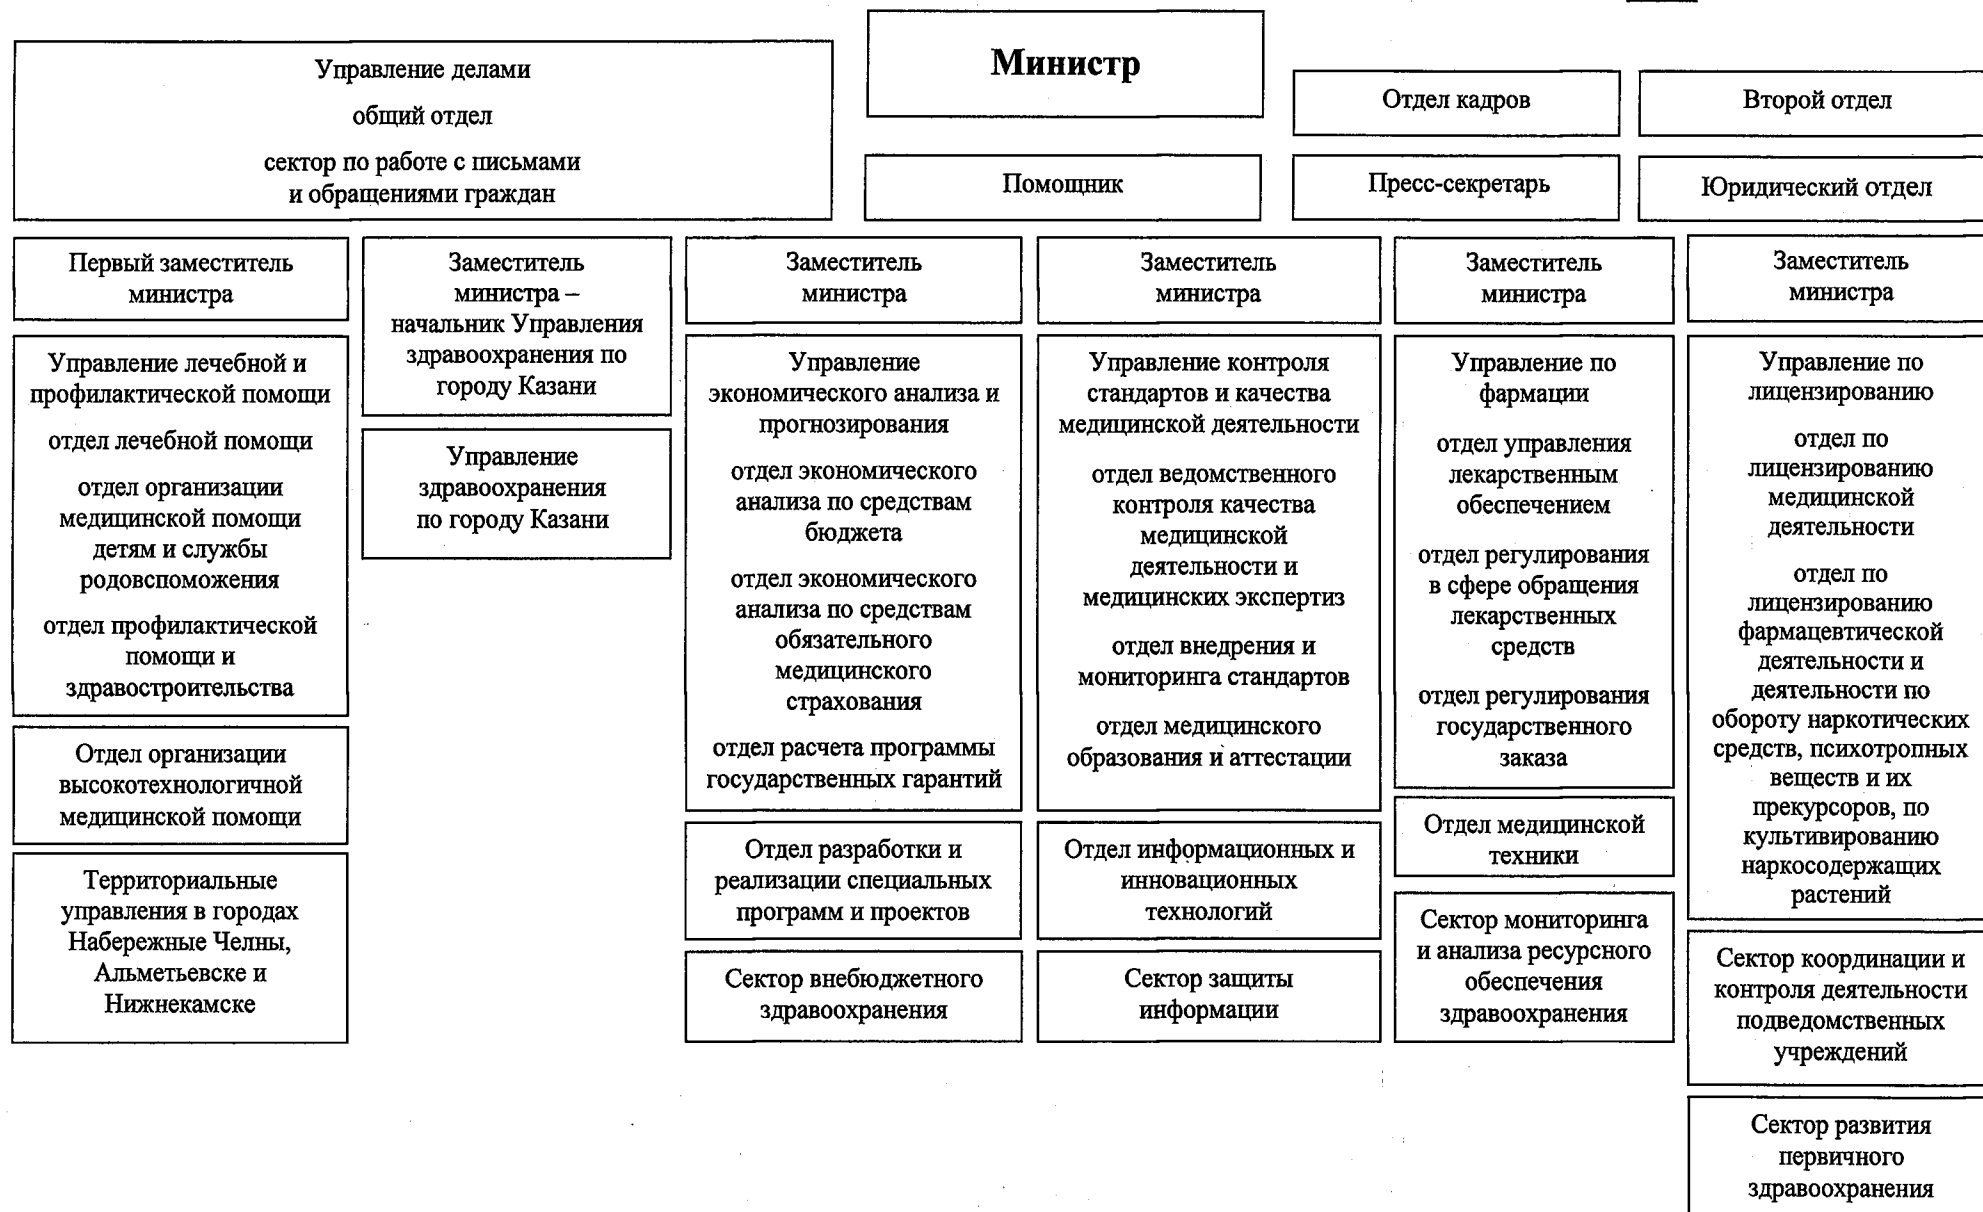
Министр

Управление делами

общий отдел

сектор по работе с письмами и обращениями граждан

Помощник

Отдел кадров

Пресс-секретарь

Второй отдел

Юридический отдел

Первый заместитель министра

Управление лечебной и профилактической помощи

отдел лечебной помощи

отдел организации медицинской помощи детям и службы родовспоможения

отдел профилактической помощи и здравостроительства

Отдел организации высокотехнологичной медицинской помощи

Территориальные управления в городах Набережные Челны, Альметьевске и Нижнекамске

Заместитель министра – начальник Управления здравоохранения по городу Казани

Управление здравоохранения по городу Казани

Заместитель министра

Управление экономического анализа и прогнозирования

отдел экономического анализа по средствам бюджета

отдел экономического анализа по средствам обязательного медицинского страхования

отдел расчета программы государственных гарантий

Отдел разработки и реализации специальных программ и проектов

Сектор внебюджетного здравоохранения

Заместитель министра

Управление контроля стандартов и качества медицинской деятельности

отдел ведомственного контроля качества медицинской деятельности и медицинских экспертиз

отдел внедрения и мониторинга стандартов

отдел медицинского образования и аттестации

Отдел информационных и инновационных технологий

Сектор защиты информации

Заместитель министра

Управление по фармации

отдел управления лекарственным обеспечением

отдел регулирования в сфере обращения лекарственных средств

отдел регулирования государственного заказа

Отдел медицинской техники

Сектор мониторинга и анализа ресурсного обеспечения здравоохранения

Заместитель министра

Управление по лицензированию

отдел по лицензированию медицинской деятельности

отдел по лицензированию фармацевтической деятельности и деятельности по обороту наркотических средств, психотропных веществ и их прекурсоров, по культивированию наркосодержащих растений

Сектор координации и контроля деятельности подведомственных учреждений

Сектор развития первичного здравоохранения